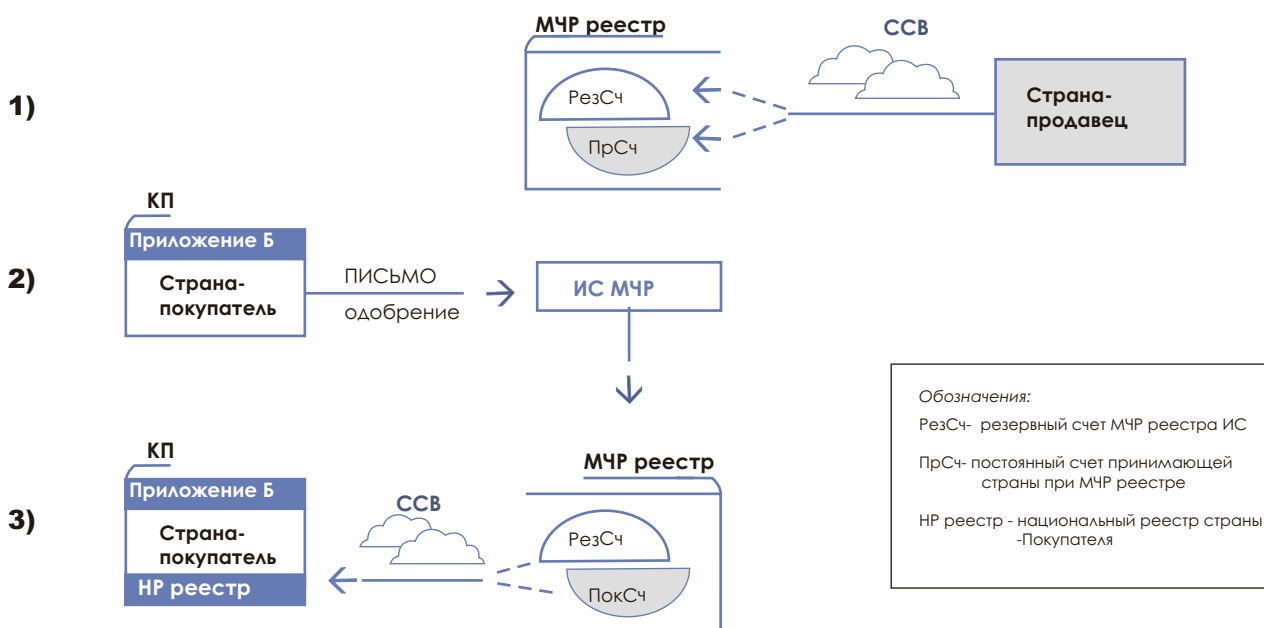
1)

МЧР реестр

ССВ

РезСч

ПрСч

Страна-продавец

2)

КП

Приложение Б

Страна-покупатель

ПИСЬМО

одобрение

ИС МЧР

Обозначения:

РезСч- резервный счет МЧР реестра ИС

ПрСч- постоянный счет принимающей страны при МЧР реестре

НР реестр - национальный реестр страны -Покупателя

3)

КП

Приложение Б

Страна-покупатель

НР реестр

ССВ

МЧР реестр

РезСч

ПокСч